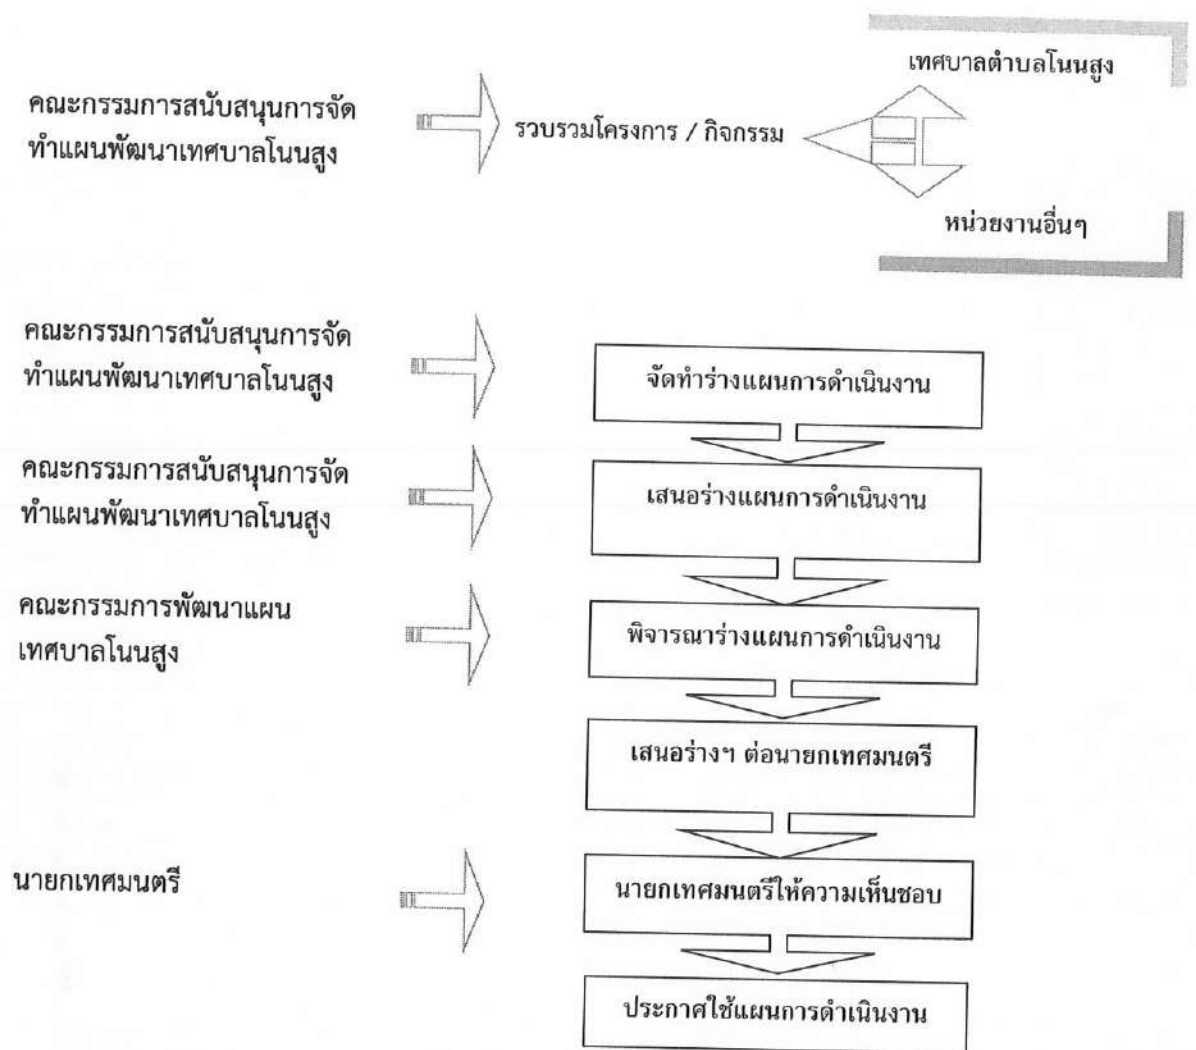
คณะกรรมการสนับสนุนการจัดทำแผนพัฒนาเทศบาลโนนสูง

รวบรวมโครงการ / กิจกรรม

เทศบาลตำบลโนนสูง

หน่วยงานอื่นๆ

คณะกรรมการสนับสนุนการจัดทำแผนพัฒนาเทศบาลโนนสูง

จัดทำร่างแผนการดำเนินงาน

คณะกรรมการสนับสนุนการจัดทำแผนพัฒนาเทศบาลโนนสูง

เสนอร่างแผนการดำเนินงาน

คณะกรรมการพัฒนาแผนเทศบาลโนนสูง

พิจารณาร่างแผนการดำเนินงาน

เสนอร่างฯ ต่อนายกเทศมนตรี

นายกเทศมนตรี

นายกเทศมนตรีให้ความเห็นชอบ

ประกาศใช้แผนการดำเนินงาน